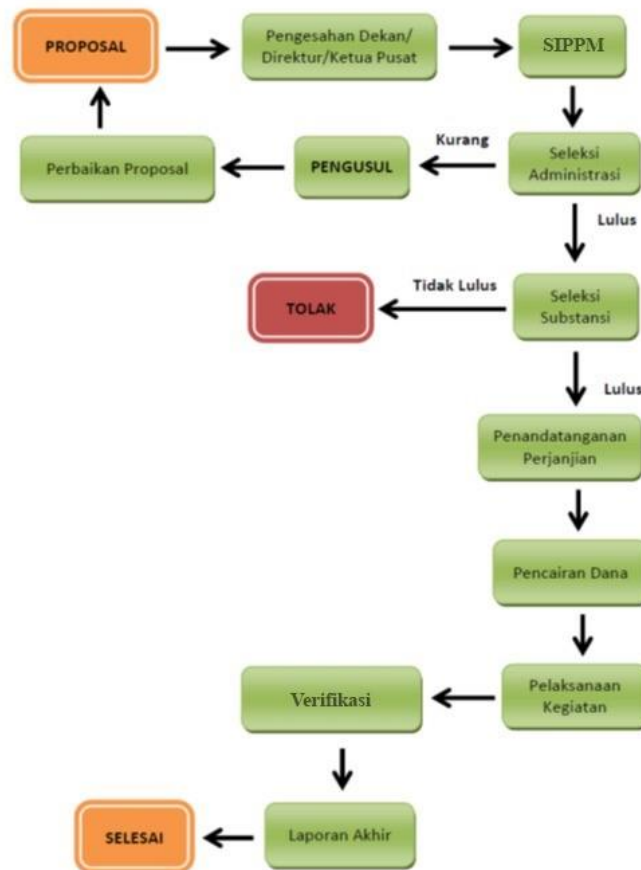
PROPOSAL

Pengesahan Dekan/ Direktur/Ketua Pusat

SIPPM

Perbaikan Proposal

PENGUSUL

Kurang

Seleksi Administrasi

Lulus

TOLAK

Tidak Lulus

Seleksi Substansi

Lulus

Penandatanganan Perjanjian

Pencairan Dana

Verifikasi

Pelaksanaan Kegiatan

SELESAI

Laporan Akhir